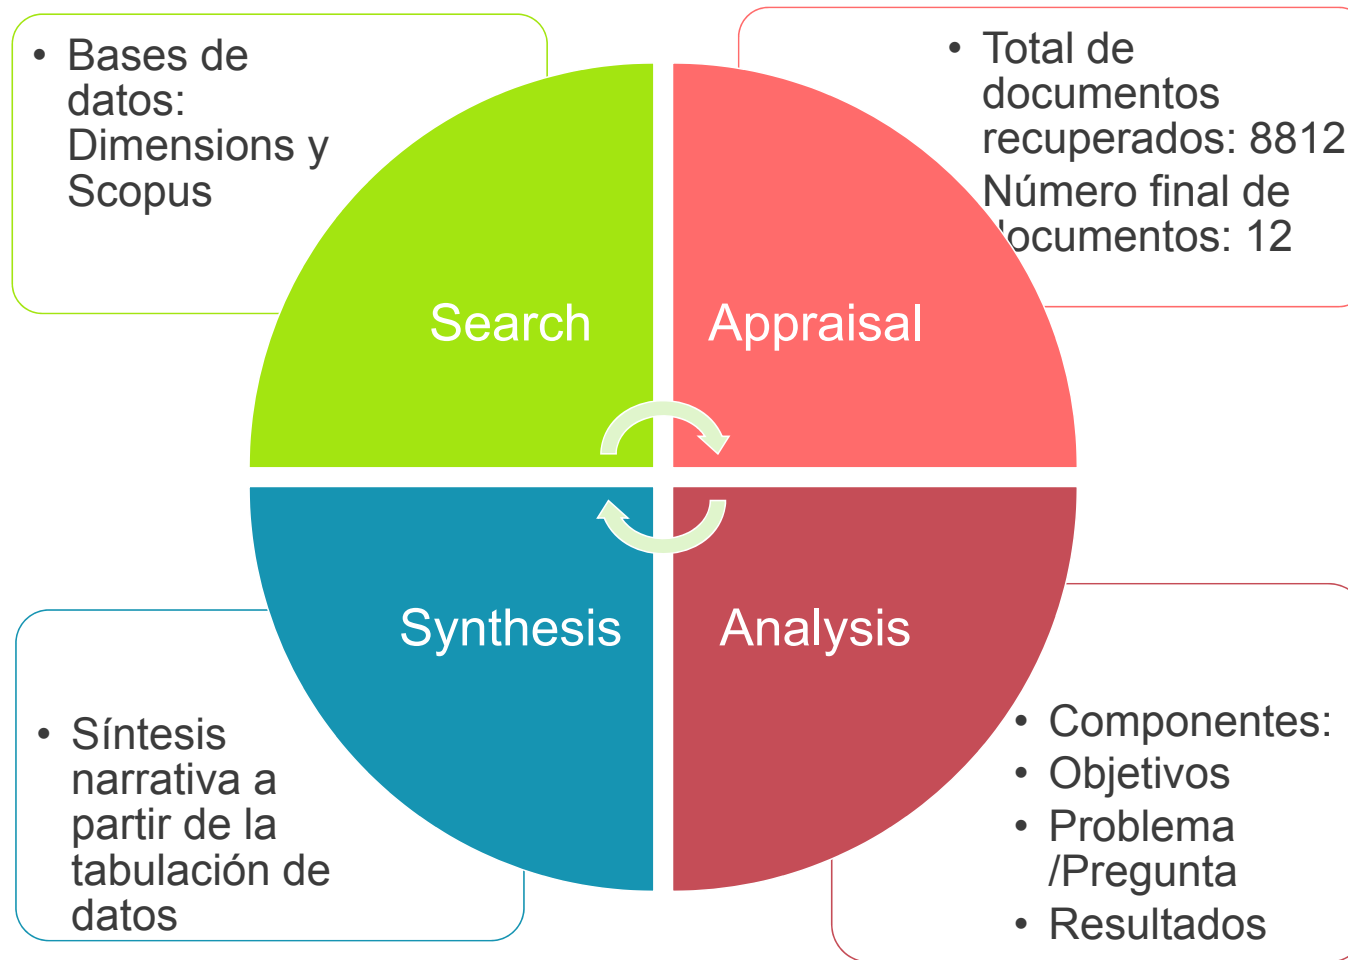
• Bases de datos: Dimensions y Scopus

• Total de documentos recuperados: 8812
Número final de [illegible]ocumentos: 12

Search

Appraisal

Synthesis

Analysis

• Síntesis narrativa a partir de la tabulación de datos

• Componentes:
• Objetivos
• Problema /Pregunta
• Resultados